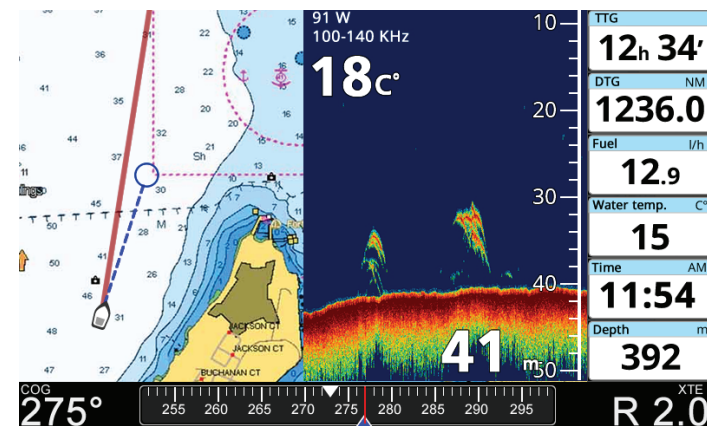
36
22
41
28
20
35
37
32
Sh
13
16
45
30
18
28
M
50
50
46
31
48
JACKSON CT
JACKSON CT
BUCHANAN CT

91 W
100-140 KHz
18c°
10
20
30
40
50
41 m

TTG
12h 34'
DTG NM
1236.0
Fuel l/h
12.9
Water temp. C°
15
Time AM
11:54
Depth m
392

COG
275°
255 260 265 270 275 280 285 290 295
XTE
R 2.0